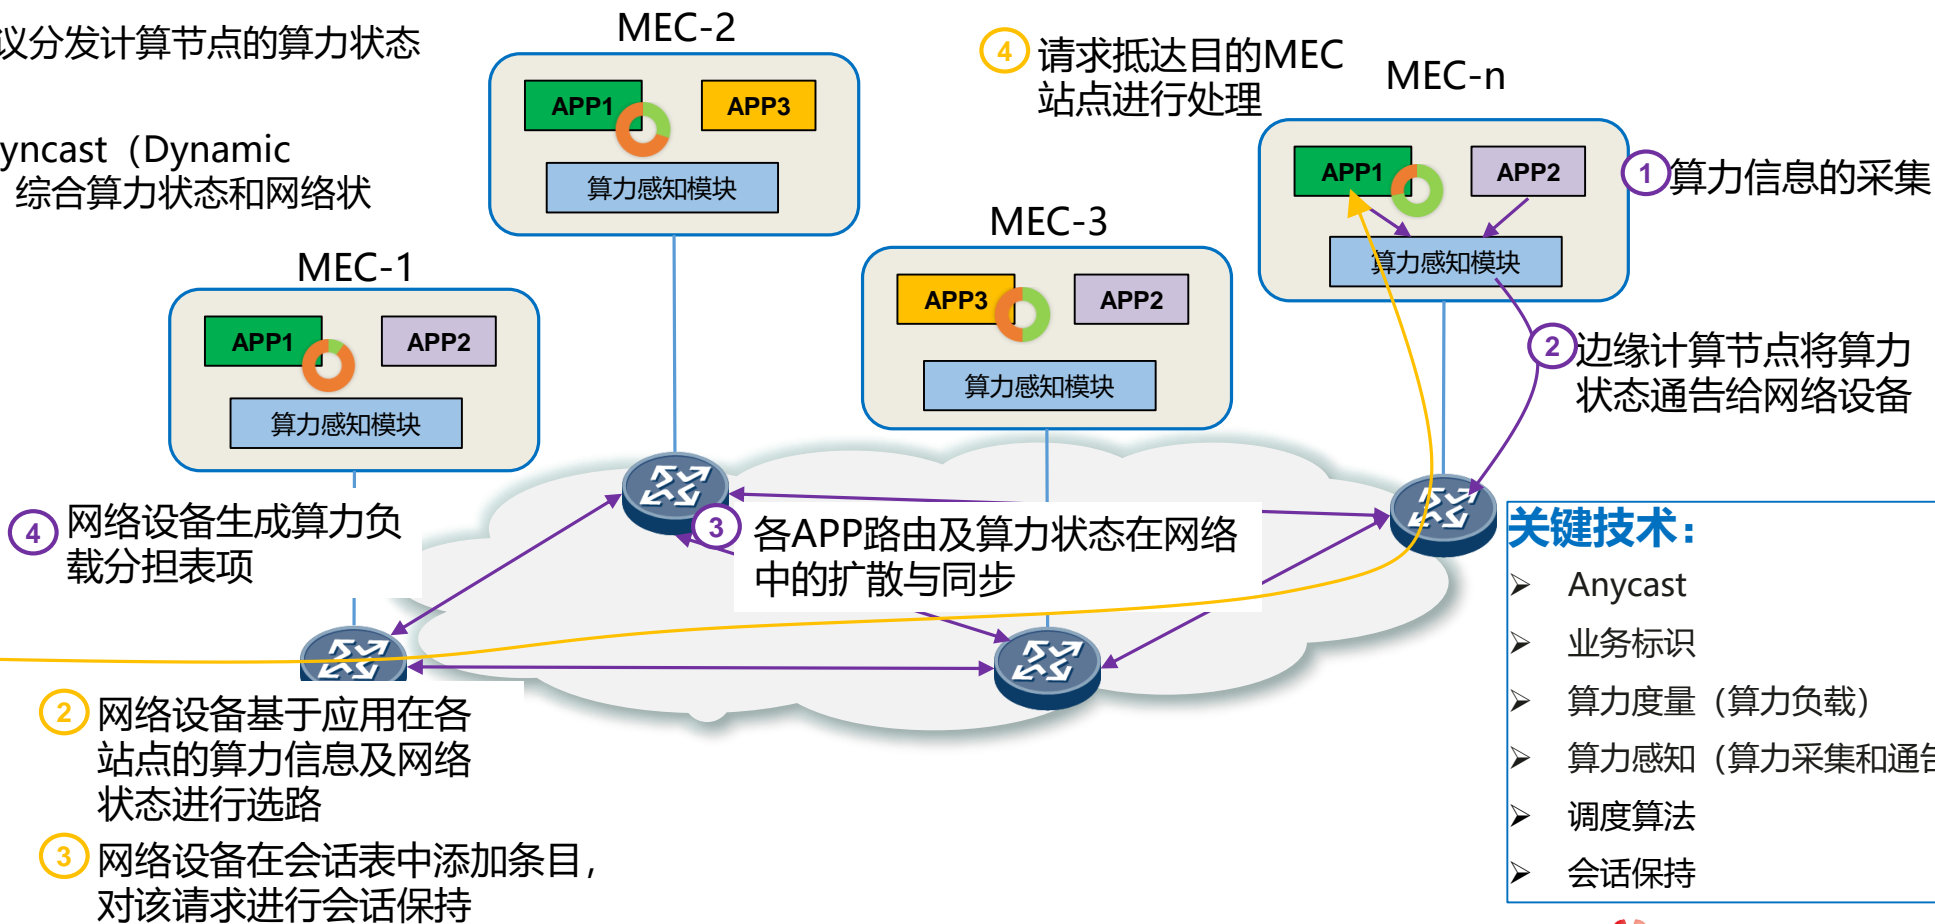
议分发计算节点的算力状态

yncast（Dynamic
综合算力状态和网络状

MEC-2
APP1
APP3
算力感知模块

④ 请求抵达目的MEC站点进行处理

MEC-n
APP1
APP2
算力感知模块

① 算力信息的采集

MEC-3
APP3
APP2
算力感知模块

MEC-1
APP1
APP2
算力感知模块

② 边缘计算节点将算力状态通告给网络设备

④ 网络设备生成算力负载分担表项

③ 各APP路由及算力状态在网络中的扩散与同步

关键技术：
➢ Anycast
➢ 业务标识
➢ 算力度量（算力负载）
➢ 算力感知（算力采集和通告
➢ 调度算法
➢ 会话保持

② 网络设备基于应用在各站点的算力信息及网络状态进行选路

③ 网络设备在会话表中添加条目，对该请求进行会话保持